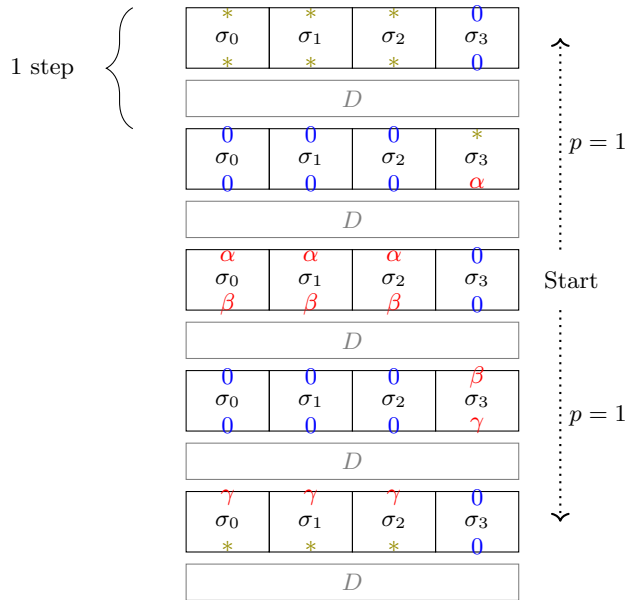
1 step

| $*$ $\sigma_0$ $*$ | $*$ $\sigma_1$ $*$ | $*$ $\sigma_2$ $*$ | $0$ $\sigma_3$ $0$ |
|---|---|---|---|

$D$

| $0$ $\sigma_0$ $0$ | $0$ $\sigma_1$ $0$ | $0$ $\sigma_2$ $0$ | $*$ $\sigma_3$ $\alpha$ |
|---|---|---|---|

$D$

| $\alpha$ $\sigma_0$ $\beta$ | $\alpha$ $\sigma_1$ $\beta$ | $\alpha$ $\sigma_2$ $\beta$ | $0$ $\sigma_3$ $0$ |
|---|---|---|---|

$D$

| $0$ $\sigma_0$ $0$ | $0$ $\sigma_1$ $0$ | $0$ $\sigma_2$ $0$ | $\beta$ $\sigma_3$ $\gamma$ |
|---|---|---|---|

$D$

| $\gamma$ $\sigma_0$ $*$ | $\gamma$ $\sigma_1$ $*$ | $\gamma$ $\sigma_2$ $*$ | $0$ $\sigma_3$ $0$ |
|---|---|---|---|

$D$

$p = 1$

Start

$p = 1$